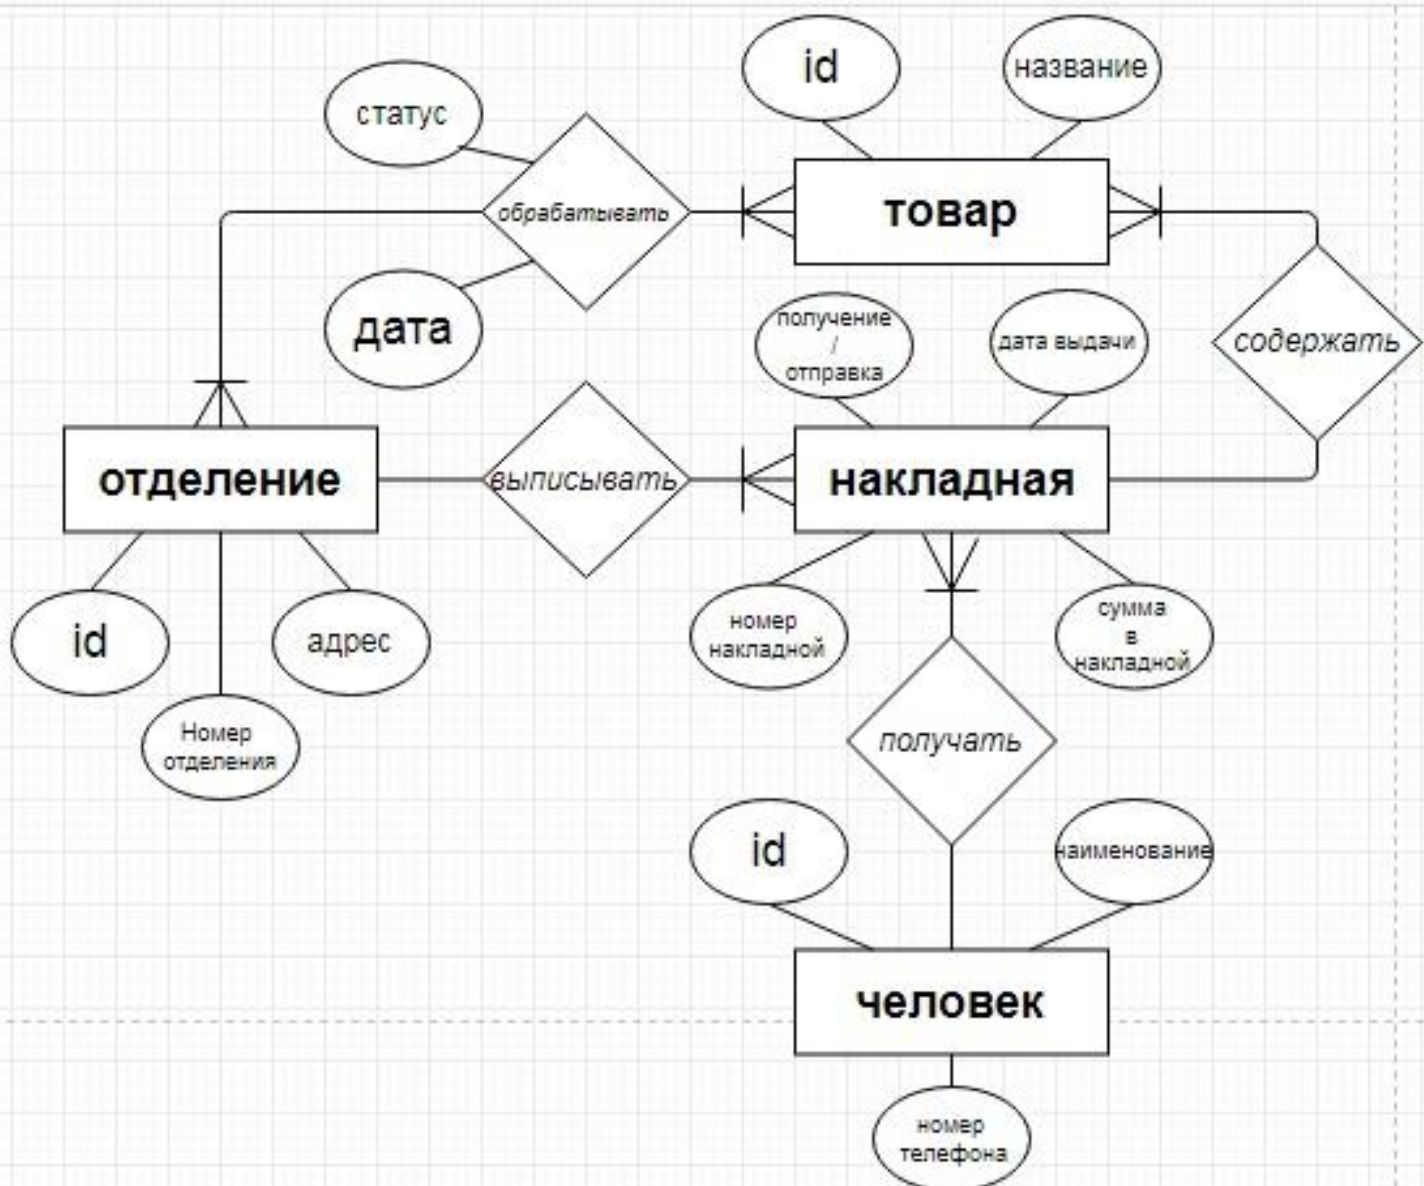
id

название

статус

обрабатывать

товар

дата

получение / отправка

дата выдачи

содержать

отделение

выписывать

накладная

номер накладной

сумма в накладной

id

адрес

Номер отделения

получать

id

наименование

человек

номер телефона